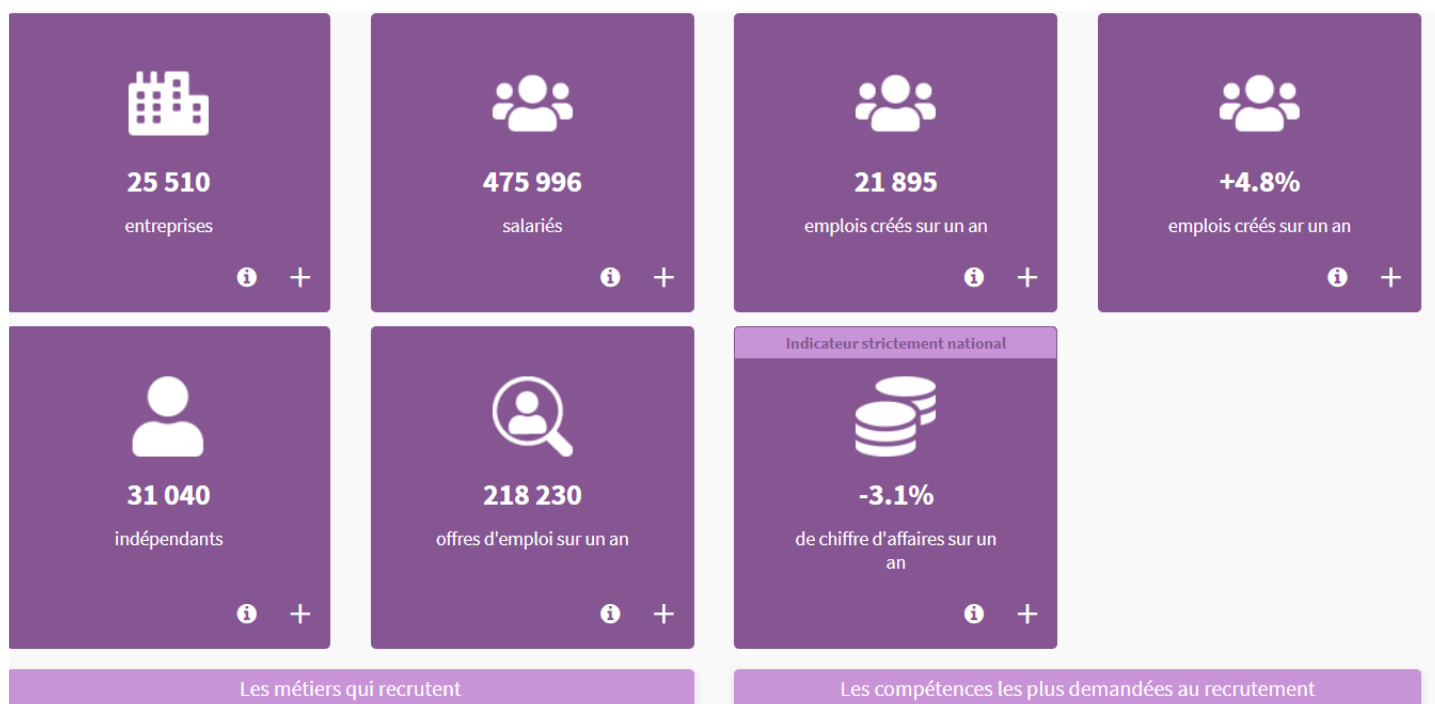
25 510
entreprises

475 996
salariés

21 895
emplois créés sur un an

+4.8%
emplois créés sur un an

31 040
indépendants

218 230
offres d'emploi sur un an

Indicateur strictement national
-3.1%
de chiffre d'affaires sur un an

Les métiers qui recrutent

Les compétences les plus demandées au recrutement